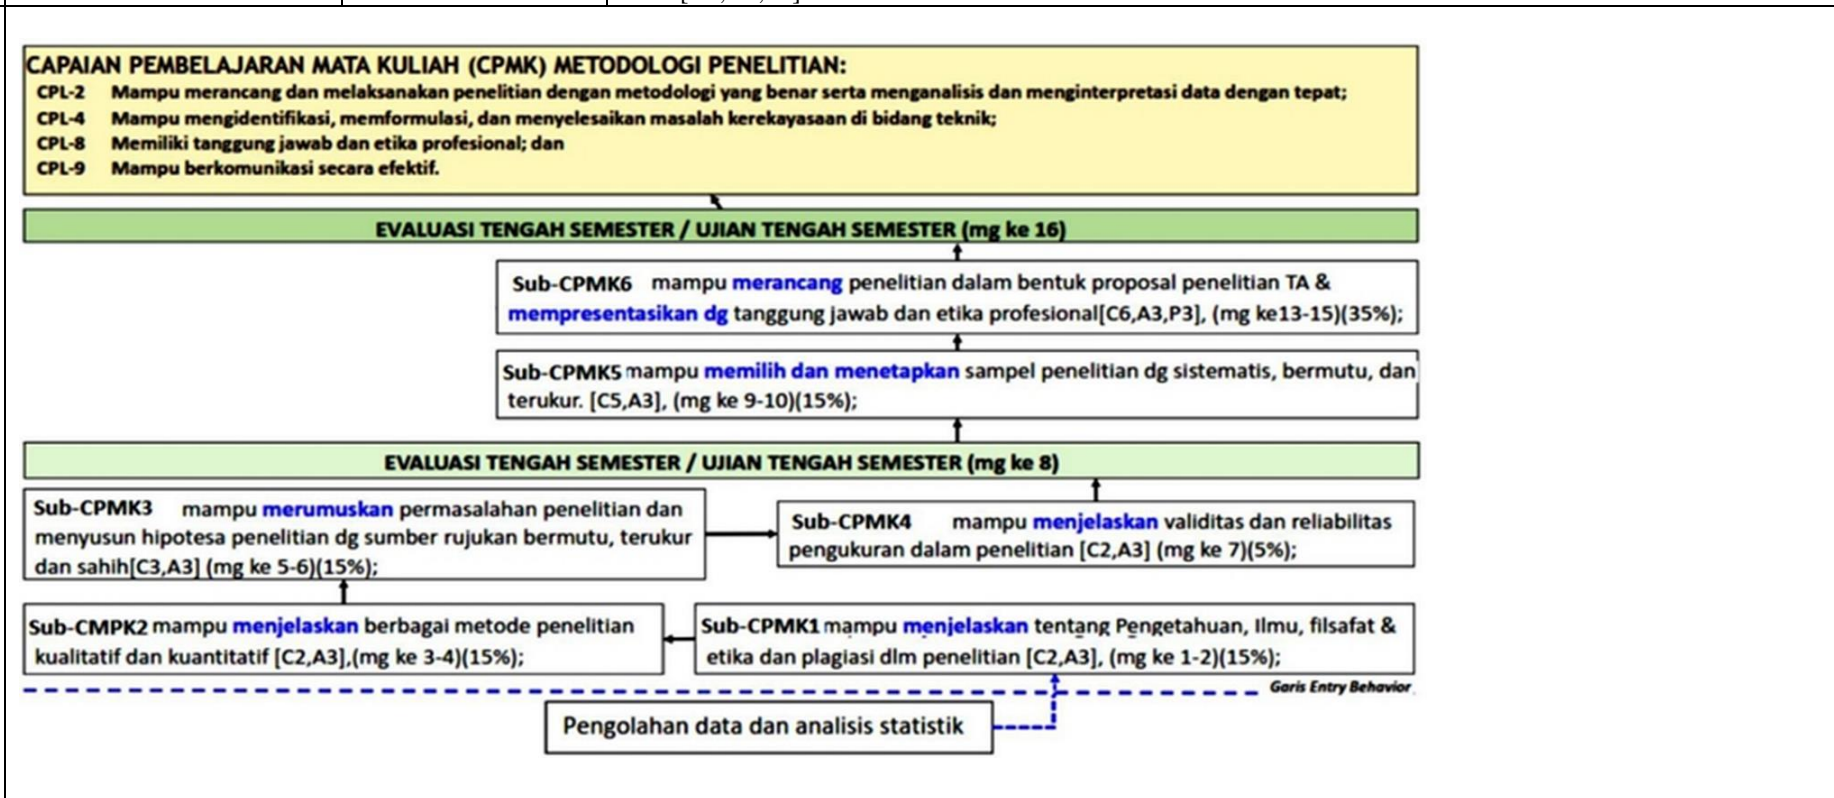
CAPAIAN PEMBELAJARAN MATA KULIAH (CPMK) METODOLOGI PENELITIAN:

CPL-2 Mampu merancang dan melaksanakan penelitian dengan metodologi yang benar serta menganalisis dan menginterpretasi data dengan tepat;

CPL-4 Mampu mengidentifikasi, memformulasi, dan menyelesaikan masalah kerekayasaan di bidang teknik;

CPL-8 Memiliki tanggung jawab dan etika profesional; dan

CPL-9 Mampu berkomunikasi secara efektif.

EVALUASI TENGAH SEMESTER / UJIAN TENGAH SEMESTER (mg ke 16)

Sub-CPMK6 mampu merancang penelitian dalam bentuk proposal penelitian TA & mempresentasikan dg tanggung jawab dan etika profesional[C6,A3,P3], (mg ke13-15)(35%);

Sub-CPMK5 mampu memilih dan menetapkan sampel penelitian dg sistematis, bermutu, dan terukur. [C5,A3], (mg ke 9-10)(15%);

EVALUASI TENGAH SEMESTER / UJIAN TENGAH SEMESTER (mg ke 8)

Sub-CPMK3 mampu merumuskan permasalahan penelitian dan menyusun hipotesa penelitian dg sumber rujukan bermutu, terukur dan sahih[C3,A3] (mg ke 5-6)(15%);

Sub-CPMK4 mampu menjelaskan validitas dan reliabilitas pengukuran dalam penelitian [C2,A3] (mg ke 7)(5%);

Sub-CMPK2 mampu menjelaskan berbagai metode penelitian kualitatif dan kuantitatif [C2,A3],(mg ke 3-4)(15%);

Sub-CPMK1 mampu menjelaskan tentang Pengetahuan, Ilmu, filsafat & etika dan plagiasi dlm penelitian [C2,A3], (mg ke 1-2)(15%);

Garis Entry Behavior

Pengolahan data dan analisis statistik